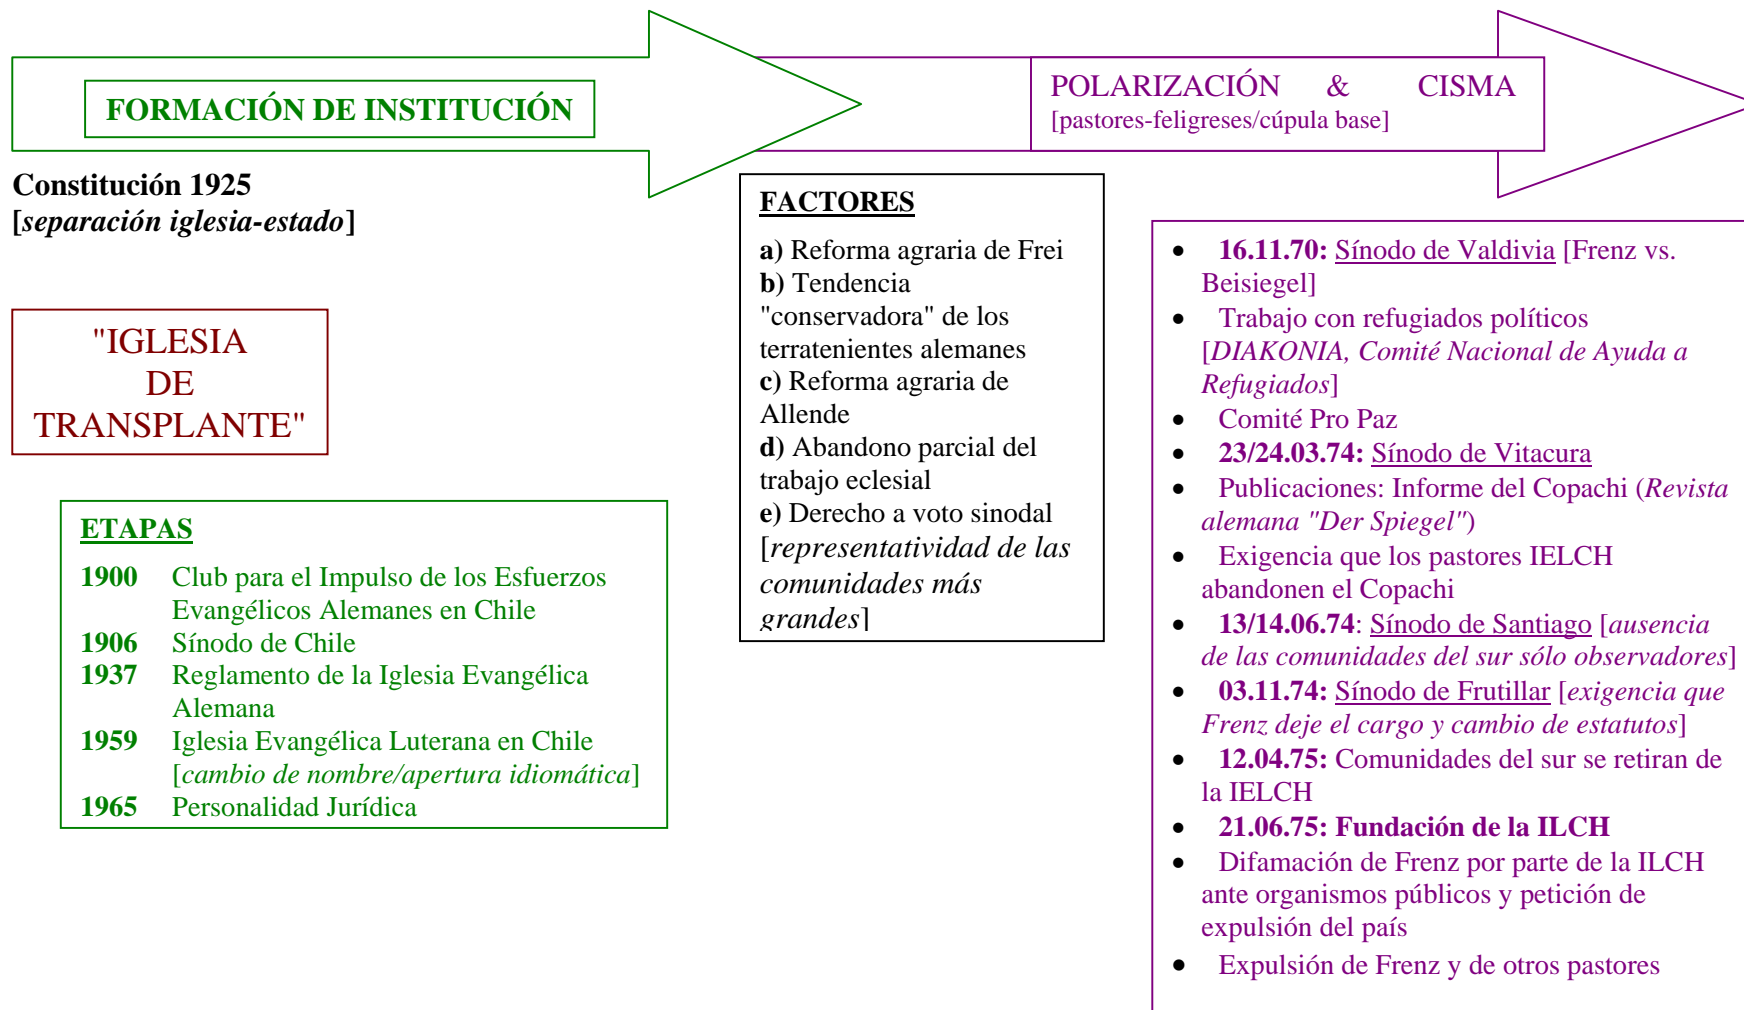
FORMACIÓN DE INSTITUCIÓN

POLARIZACIÓN & CISMA
[pastores-feligreses/cúpula base]

Constitución 1925
[separación iglesia-estado]

"IGLESIA DE TRANSPLANTE"

ETAPAS

1900 Club para el Impulso de los Esfuerzos Evangélicos Alemanes en Chile
1906 Sínodo de Chile
1937 Reglamento de la Iglesia Evangélica Alemana
1959 Iglesia Evangélica Luterana en Chile [cambio de nombre/apertura idiomática]
1965 Personalidad Jurídica

FACTORES

a) Reforma agraria de Frei
b) Tendencia "conservadora" de los terratenientes alemanes
c) Reforma agraria de Allende
d) Abandono parcial del trabajo eclesial
e) Derecho a voto sinodal [representatividad de las comunidades más grandes]

• 16.11.70: Sínodo de Valdivia [Frenz vs. Beisiegel]
• Trabajo con refugiados políticos [DIAKONIA, Comité Nacional de Ayuda a Refugiados]
• Comité Pro Paz
• 23/24.03.74: Sínodo de Vitacura
• Publicaciones: Informe del Copachi (Revista alemana "Der Spiegel")
• Exigencia que los pastores IELCH abandonen el Copachi
• 13/14.06.74: Sínodo de Santiago [ausencia de las comunidades del sur sólo observadores]
• 03.11.74: Sínodo de Frutillar [exigencia que Frenz deje el cargo y cambio de estatutos]
• 12.04.75: Comunidades del sur se retiran de la IELCH
• 21.06.75: Fundación de la ILCH
• Difamación de Frenz por parte de la ILCH ante organismos públicos y petición de expulsión del país
• Expulsión de Frenz y de otros pastores